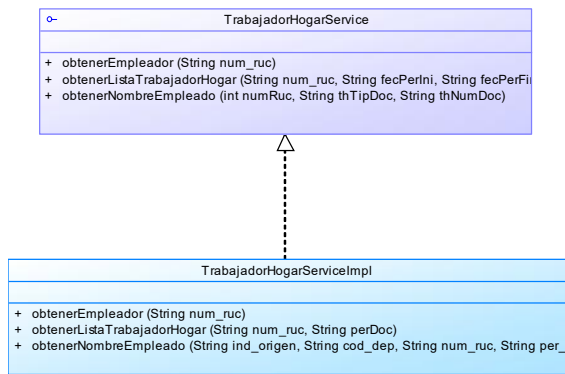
TrabajadorHogarService

+ obtenerEmpleador (String num_ruc)
+ obtenerListaTrabajadorHogar (String num_ruc, String fecPerIni, String fecPerFi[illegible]
+ obtenerNombreEmpleado (int numRuc, String thTipDoc, String thNumDoc)

TrabajadorHogarServiceImpl

+ obtenerEmpleador (String num_ruc)
+ obtenerListaTrabajadorHogar (String num_ruc, String perDoc)
+ obtenerNombreEmpleado (String ind_origen, String cod_dep, String num_ruc, String per_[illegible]